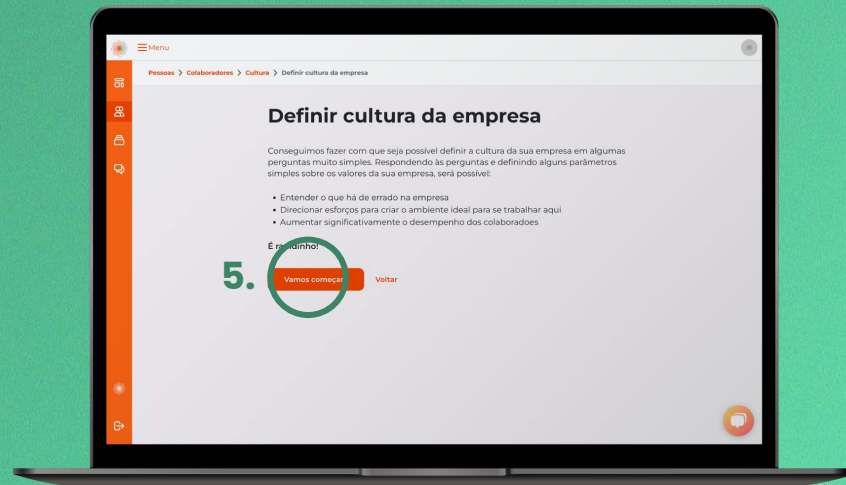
Menu

Pessoas > Colaboradores > Cultura > Definir cultura da empresa

Definir cultura da empresa

Conseguimos fazer com que seja possível definir a cultura da sua empresa em algumas perguntas muito simples. Respondendo às perguntas e definindo alguns parâmetros simples sobre os valores da sua empresa, será possível:

• Entender o que há de errado na empresa
• Direcionar esforços para criar o ambiente ideal para se trabalhar aqui
• Aumentar significativamente o desempenho dos colaboradores

É r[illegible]dinho!

5.

Vamos começar

Voltar